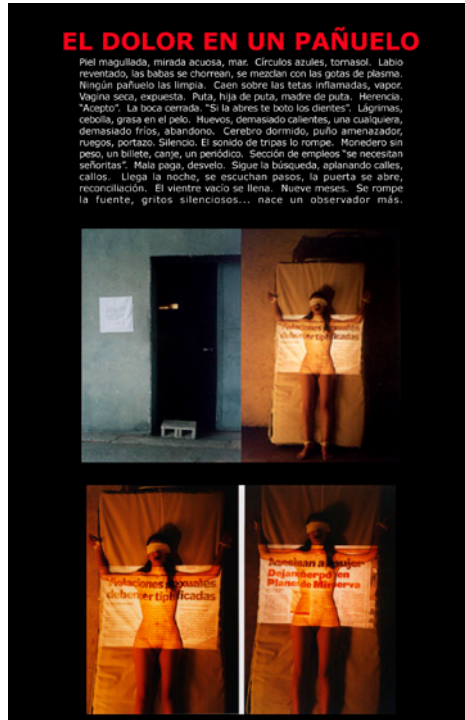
EL DOLOR EN UN PAÑUELO

Piel magullada, mirada acuosa, mar. Círculos azules, tornasol. Labio reventado, las babas se chorrean, se mezclan con las gotas de plasma. Ningún pañuelo las limpia. Caen sobre las tetas inflamadas, vapor. Vagina seca, expuesta. Puta, hija de puta, madre de puta. Herencia. "Acepto". La boca cerrada. "Si la abres te boto los dientes". Lágrimas, cebolla, grasa en el pelo. Huevos, demasiado calientes, una cualquiera, demasiado fríos, abandono. Cerebro dormido, puño amenazador, ruegos, portazo. Silencio. El sonido de tripas lo rompe. Monedero sin peso, un billete, canje, un periódico. Sección de empleos "se necesitan señoritas". Mala paga, desvelo. Sigue la búsqueda, aplanando calles, callos. Llega la noche, se escuchan pasos, la puerta se abre, reconciliación. El vientre vacío se llena. Nueve meses. Se rompe la fuente, gritos silenciosos... nace un observador más.

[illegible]

Relaciones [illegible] deben ser tipificadas

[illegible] mujer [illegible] en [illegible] Minerva